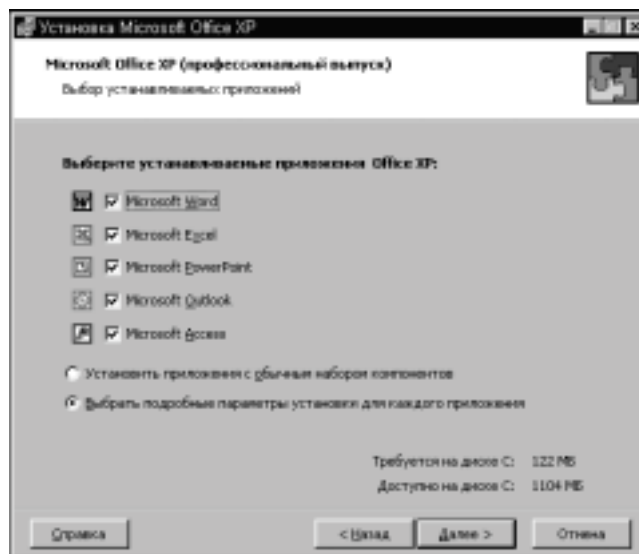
Установка Microsoft Office XP

Microsoft Office XP (профессиональный выпуск)

Выбор устанавливаемых приложений

Выберите устанавливаемые приложения Office XP:

Microsoft Word

Microsoft Excel

Microsoft PowerPoint

Microsoft Outlook

Microsoft Access

Установить приложения с обычным набором компонентов

Выбрать подробные параметры установки для каждого приложения

Требуется на диске C: 122 MB

Доступно на диске C: 1104 MB

Справка

< Назад

Далее >

Отмена